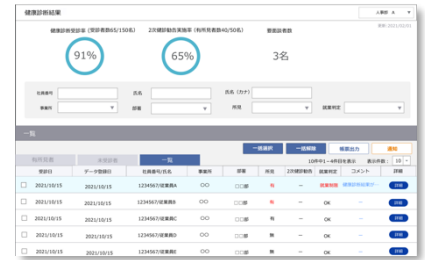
健康診断結果

上期日 ▼

更新: 2021/02/01

健康診断受診率（受診者数65/150名）

91%

2次健診勧告実施率（利用者数40/50名）

65%

要面談者数

3名

社員番号

氏名

氏名（カナ）

事業所

部署

所見

就業判定

一覧

一括選択

一括解除

帳票出力

通知

利用実施

未受診者

一覧

10件中1～4件目を表示

表示件数：10

| | 受診日 | データ登録日 | 社員番号/氏名 | 事業所 | 部署 | 所見 | 2次健診勧告 | 就業判定 | コメント | |
|---|---|---|---|---|---|---|---|---|---|---|
| ☐ | 2021/10/15 | 2021/10/15 | 1234567/従業員A | ○○ | □□部 | 有 | ー | 就業制限 | 健康診断再受診… | 詳細 |
| ☐ | 2021/10/15 | 2021/10/15 | 1234567/従業員B | ○○ | □□部 | 有 | ー | OK | ー | 詳細 |
| ☐ | 2021/10/15 | 2021/10/15 | 1234567/従業員C | ○○ | □□部 | 有 | ー | OK | ー | 詳細 |
| ☐ | 2021/10/15 | 2021/10/15 | 1234567/従業員D | ○○ | □□部 | 無 | ー | OK | ー | 詳細 |
| ☐ | 2021/10/15 | 2021/10/15 | 1234567/従業員E | ○○ | □□部 | 無 | ー | OK | ー | 詳細 |